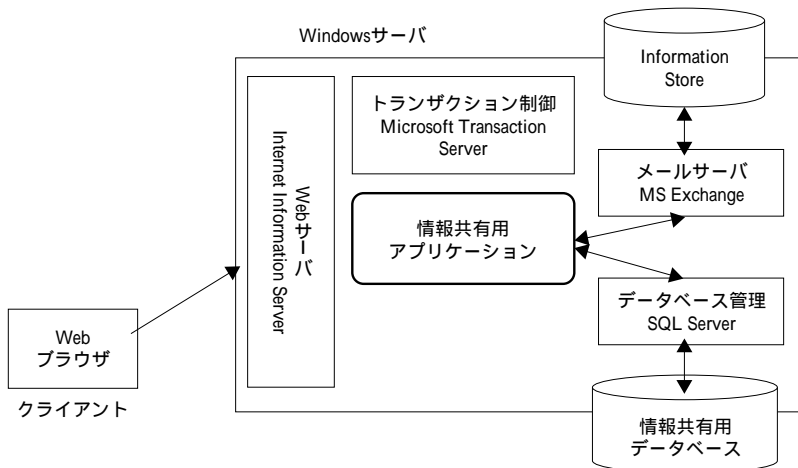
Windowsサーバ

Information Store

Webサーバ
Internet Information Server

トランザクション制御
Microsoft Transaction Server

メールサーバ
MS Exchange

情報共有用
アプリケーション

データベース管理
SQL Server

Web
ブラウザ

クライアント

情報共有用
データベース